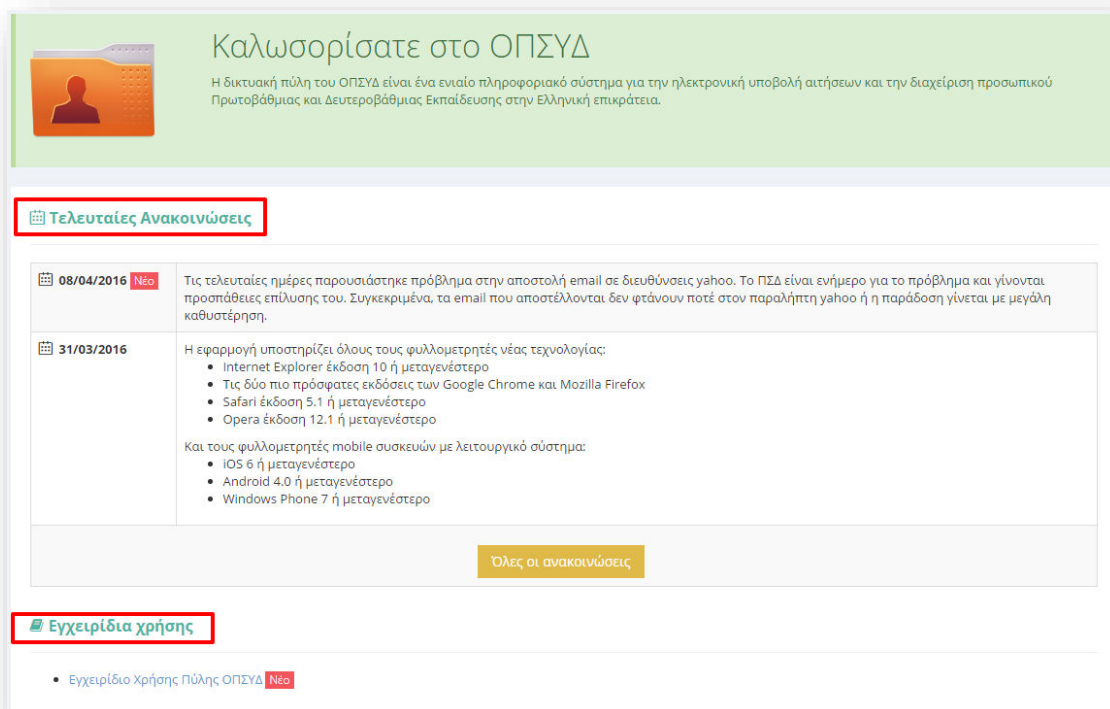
Καλωσορίσατε στο ΟΠΣΥΔ

Η δικτυακή πύλη του ΟΠΣΥΔ είναι ένα ενιαίο πληροφοριακό σύστημα για την ηλεκτρονική υποβολή αιτήσεων και την διαχείριση προσωπικού Πρωτοβάθμιας και Δευτεροβάθμιας Εκπαίδευσης στην Ελληνική επικράτεια.

Τελευταίες Ανακοινώσεις

| | |
|---|---|
| 08/04/2016 Νέο | Τις τελευταίες ημέρες παρουσιάστηκε πρόβλημα στην αποστολή email σε διευθύνσεις yahoo. Το ΠΣΔ είναι ενήμερο για το πρόβλημα και γίνονται προσπάθειες επίλυσης του. Συγκεκριμένα, τα email που αποστέλλονται δεν φτάνουν ποτέ στον παραλήπτη yahoo ή η παράδοση γίνεται με μεγάλη καθυστέρηση. |
| 31/03/2016 | Η εφαρμογή υποστηρίζει όλους τους φυλλομετρητές νέας τεχνολογίας: • Internet Explorer έκδοση 10 ή μεταγενέστερο • Τις δύο πιο πρόσφατες εκδόσεις των Google Chrome και Mozilla Firefox • Safari έκδοση 5.1 ή μεταγενέστερο • Opera έκδοση 12.1 ή μεταγενέστερο Και τους φυλλομετρητές mobile συσκευών με λειτουργικό σύστημα: • iOS 6 ή μεταγενέστερο • Android 4.0 ή μεταγενέστερο • Windows Phone 7 ή μεταγενέστερο |

Όλες οι ανακοινώσεις

Εγχειρίδια χρήσης

• Εγχειρίδιο Χρήσης Πύλης ΟΠΣΥΔ Νέο